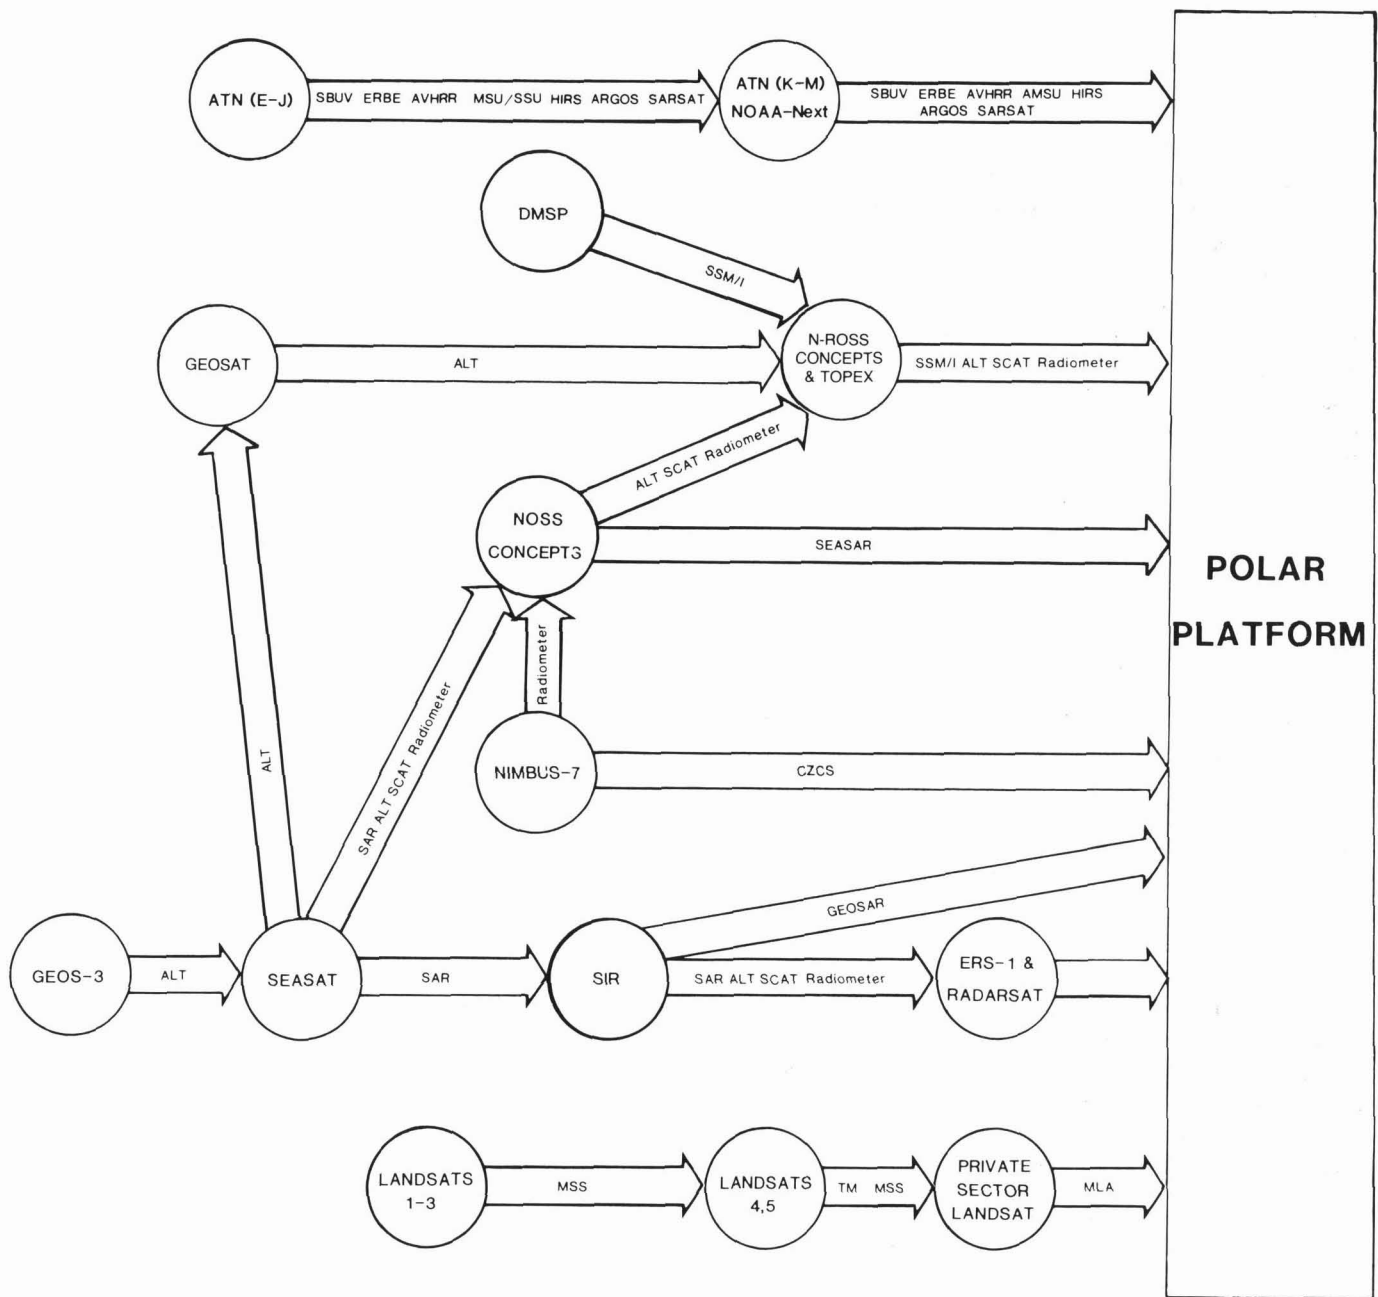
ATN (E-J)

SBUV ERBE AVHRR MSU/SSU HIRS ARGOS SARSAT

ATN (K-M) NOAA-Next

SBUV ERBE AVHRR AMSU HIRS ARGOS SARSAT

DMSP

SSM/I

GEOSAT

ALT

N-ROSS CONCEPTS & TOPEX

SSM/I ALT SCAT Radiometer

ALT SCAT Radiometer

NOSS CONCEPTS

SEASAR

POLAR PLATFORM

Radiometer

ALT

SAR ALT SCAT Radiometer

NIMBUS-7

CZCS

GEOSAR

GEOS-3

ALT

SEASAT

SAR

SIR

SAR ALT SCAT Radiometer

ERS-1 & RADARSAT

LANDSATS 1-3

MSS

LANDSATS 4,5

TM MSS

PRIVATE SECTOR LANDSAT

MLA